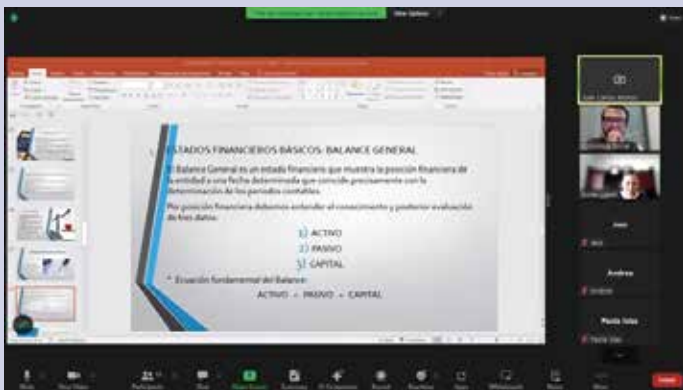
ESTADOS FINANCIEROS BÁSICOS: BALANCE GENERAL

El Balance General es un estado financiero que muestra la posición financiera de la entidad a una fecha determinada que coincide precisamente con la determinación de los periodos contables.

Por posición financiera debemos entender el conocimiento y posterior evaluación de tres datos:

1) ACTIVO
2) PASIVO
3) CAPITAL

* Ecuación fundamental del Balance:

ACTIVO = PASIVO + CAPITAL

Andrea

Paola Islas